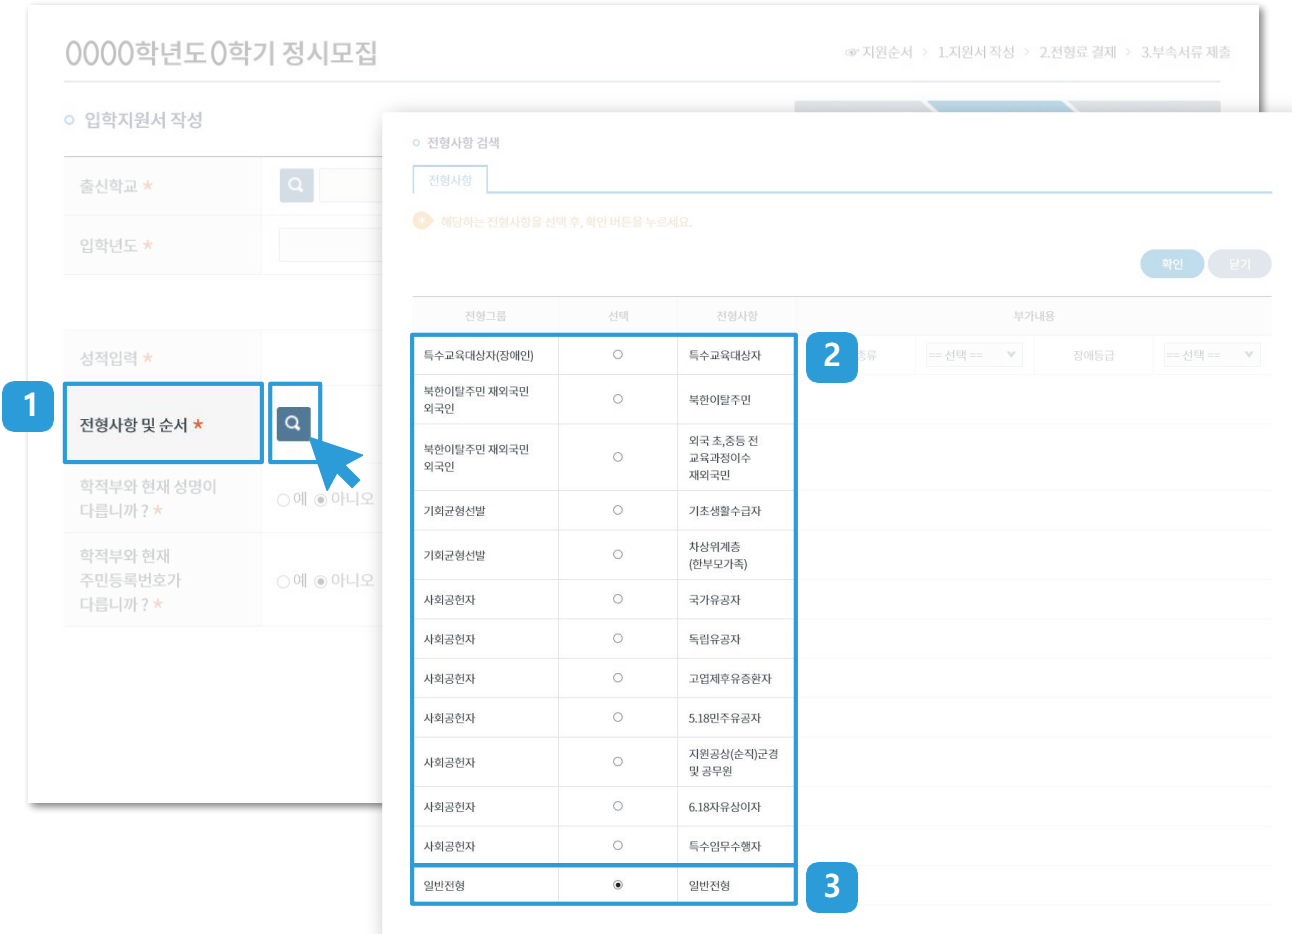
0000학년도 0학기 정시모집

☞ 지원순서 > 1.지원서 작성 > 2.전형료 결제 > 3.부속서류 제출

입학지원서 작성

출신학교 ★

입학년도 ★

성적입력 ★

1

전형사항 및 순서 ★

학적부와 현재 성명이 다릅니까 ? ★

○ 예 ◉ 아니오

학적부와 현재 주민등록번호가 다릅니까 ? ★

○ 예 ◉ 아니오

전형사항 검색

전형사항

해당하는 전형사항을 선택 후, 확인 버튼을 누르세요.

확인 닫기

| 전형그룹 | 선택 | 전형사항 | 부가내용 |
|---|---|---|---|
| 특수교육대상자(장애인) | ○ | 특수교육대상자 | 종류 == 선택 == 장애등급 == 선택 == |
| 북한이탈주민 재외국민 외국인 | ○ | 북한이탈주민 | |
| 북한이탈주민 재외국민 외국인 | ○ | 외국 초,중등 전 교육과정이수 재외국민 | |
| 기회균형선발 | ○ | 기초생활수급자 | |
| 기회균형선발 | ○ | 차상위계층 (한부모가족) | |
| 사회공헌자 | ○ | 국가유공자 | |
| 사회공헌자 | ○ | 독립유공자 | |
| 사회공헌자 | ○ | 고엽제후유증환자 | |
| 사회공헌자 | ○ | 5.18민주유공자 | |
| 사회공헌자 | ○ | 지원공상(순직)군경 및 공무원 | |
| 사회공헌자 | ○ | 6.18자유상이자 | |
| 사회공헌자 | ○ | 특수임무수행자 | |
| 일반전형 | ◉ | 일반전형 | |

2

3